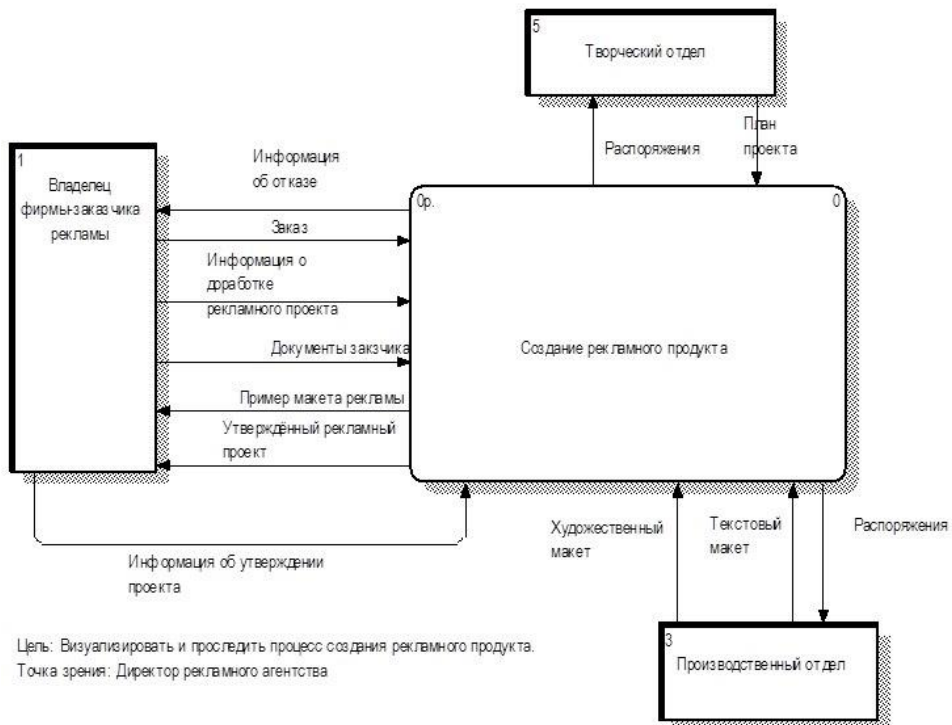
5
Творческий отдел

Распоряжения

План проекта

1
Владелец фирмы-заказчика рекламы

Информация об отказе

Заказ

Информация о доработке рекламного проекта

Документы закзчика

Пример макета рекламы

Утверждённый рекламный проект

0р.

0

Создание реклямного продукта

Информация об утверждении проекта

Художественный макет

Текстовый макет

Распоряжения

3
Производственный отдел

Цель: Визуализировать и проследить процесс создания реклямного продукта.
Точка зрения: Директор рекламного агентства